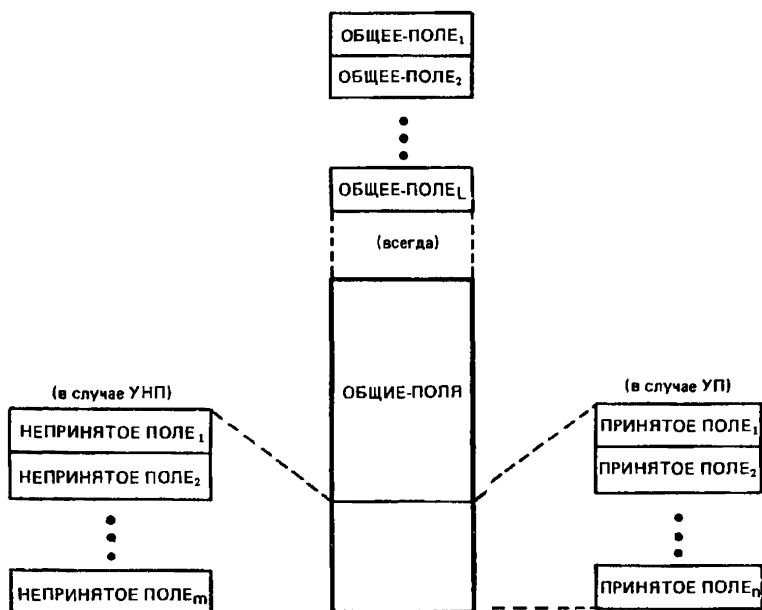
ОБЩЕЕ-ПОЛЕ$_1$
ОБЩЕЕ-ПОЛЕ$_2$
ОБЩЕЕ-ПОЛЕ$_L$
(всегда)
ОБЩИЕ-ПОЛЯ
(в случае УНП)
НЕПРИНЯТОЕ ПОЛЕ$_1$
НЕПРИНЯТОЕ ПОЛЕ$_2$
НЕПРИНЯТОЕ ПОЛЕ$_m$
(в случае УП)
ПРИНЯТОЕ ПОЛЕ$_1$
ПРИНЯТОЕ ПОЛЕ$_2$
ПРИНЯТОЕ ПОЛЕ$_n$